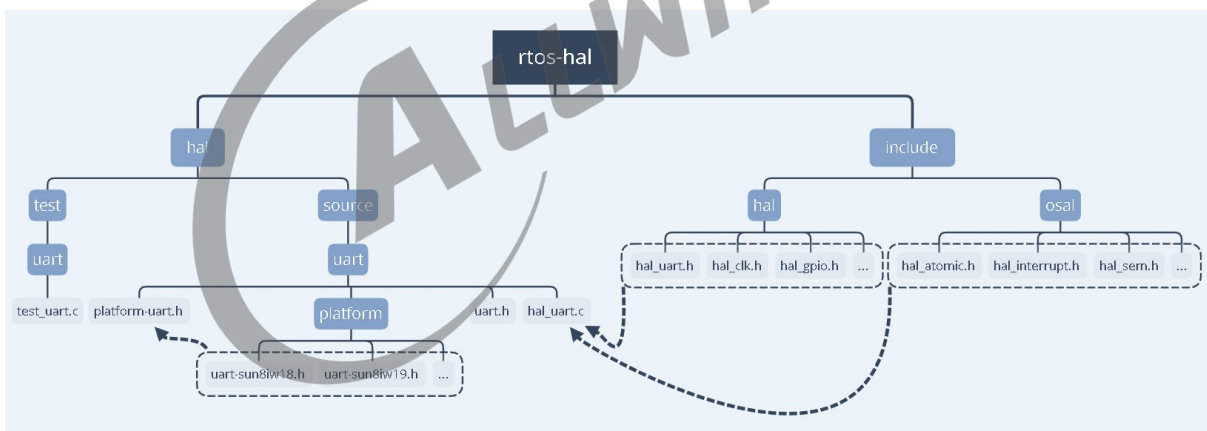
rtos-hal

hal

include

test

source

hal

osal

uart

uart

hal_uart.h

hal_clk.h

hal_gpio.h

...

hal_atomic.h

hal_interrupt.h

hal_sem.h

...

test_uart.c

platform-uart.h

platform

uart.h

hal_uart.c

uart-sun8iw18.h

uart-sun8iw19.h

...

ALLWI